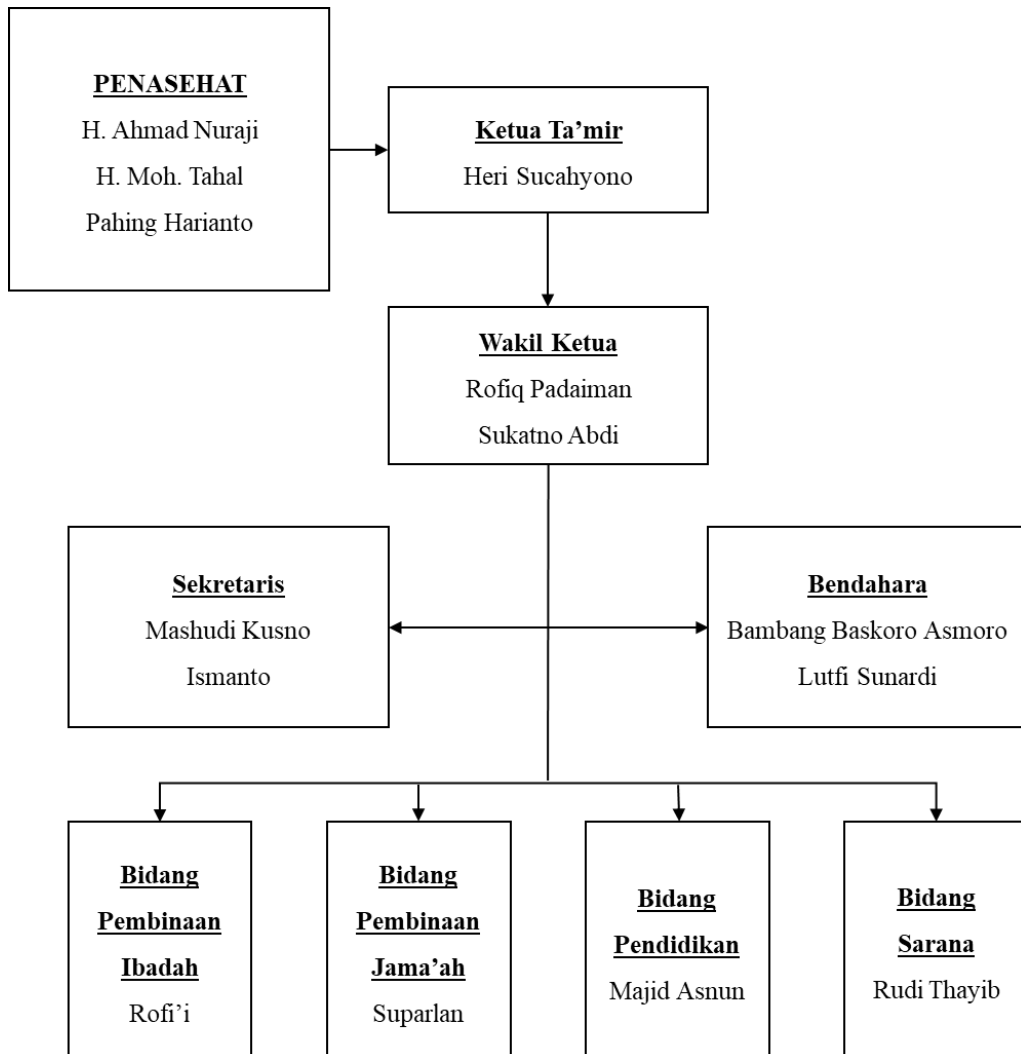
PENASEHAT
H. Ahmad Nuraji
H. Moh. Tahal
Pahing Harianto

Ketua Ta'mir
Heri Sucahyono

Wakil Ketua
Rofiq Padaiman
Sukatno Abdi

Sekretaris
Mashudi Kusno
Ismanto

Bendahara
Bambang Baskoro Asmoro
Lutfi Sunardi

Bidang Pembinaan Ibadah
Rofi'i

Bidang Pembinaan Jama'ah
Suparlan

Bidang Pendidikan
Majid Asnun

Bidang Sarana
Rudi Thayib